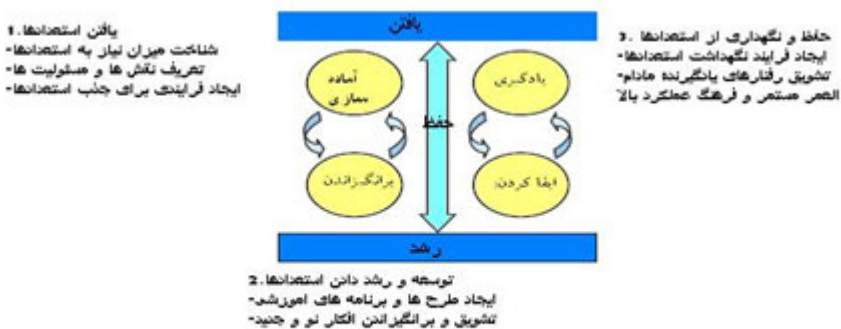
یافتن استعدادها.1
شناخت میزان نیاز به استعدادها-
تعریف نقش ها و مسئولیت ها-
ایجاد فرایندی برای جذب استعدادها-

یافتن

آماده سازی

یادگیری

حفظ

برانگیزاندن

ایفا کردن

رشد

حفظ و نگهداری از استعدادها .3
ایجاد فرایند نگهداشت استعدادها-
تشویق رفتارهای یادگیرنده مادام-
العمر مستمر و فرهنگ عملکرد بالا

توسعه و رشد دادن استعدادها.2
ایجاد طرح ها و برنامه های اموزشی-
تشویق و برانگیزاندن افکار نو و جدید-